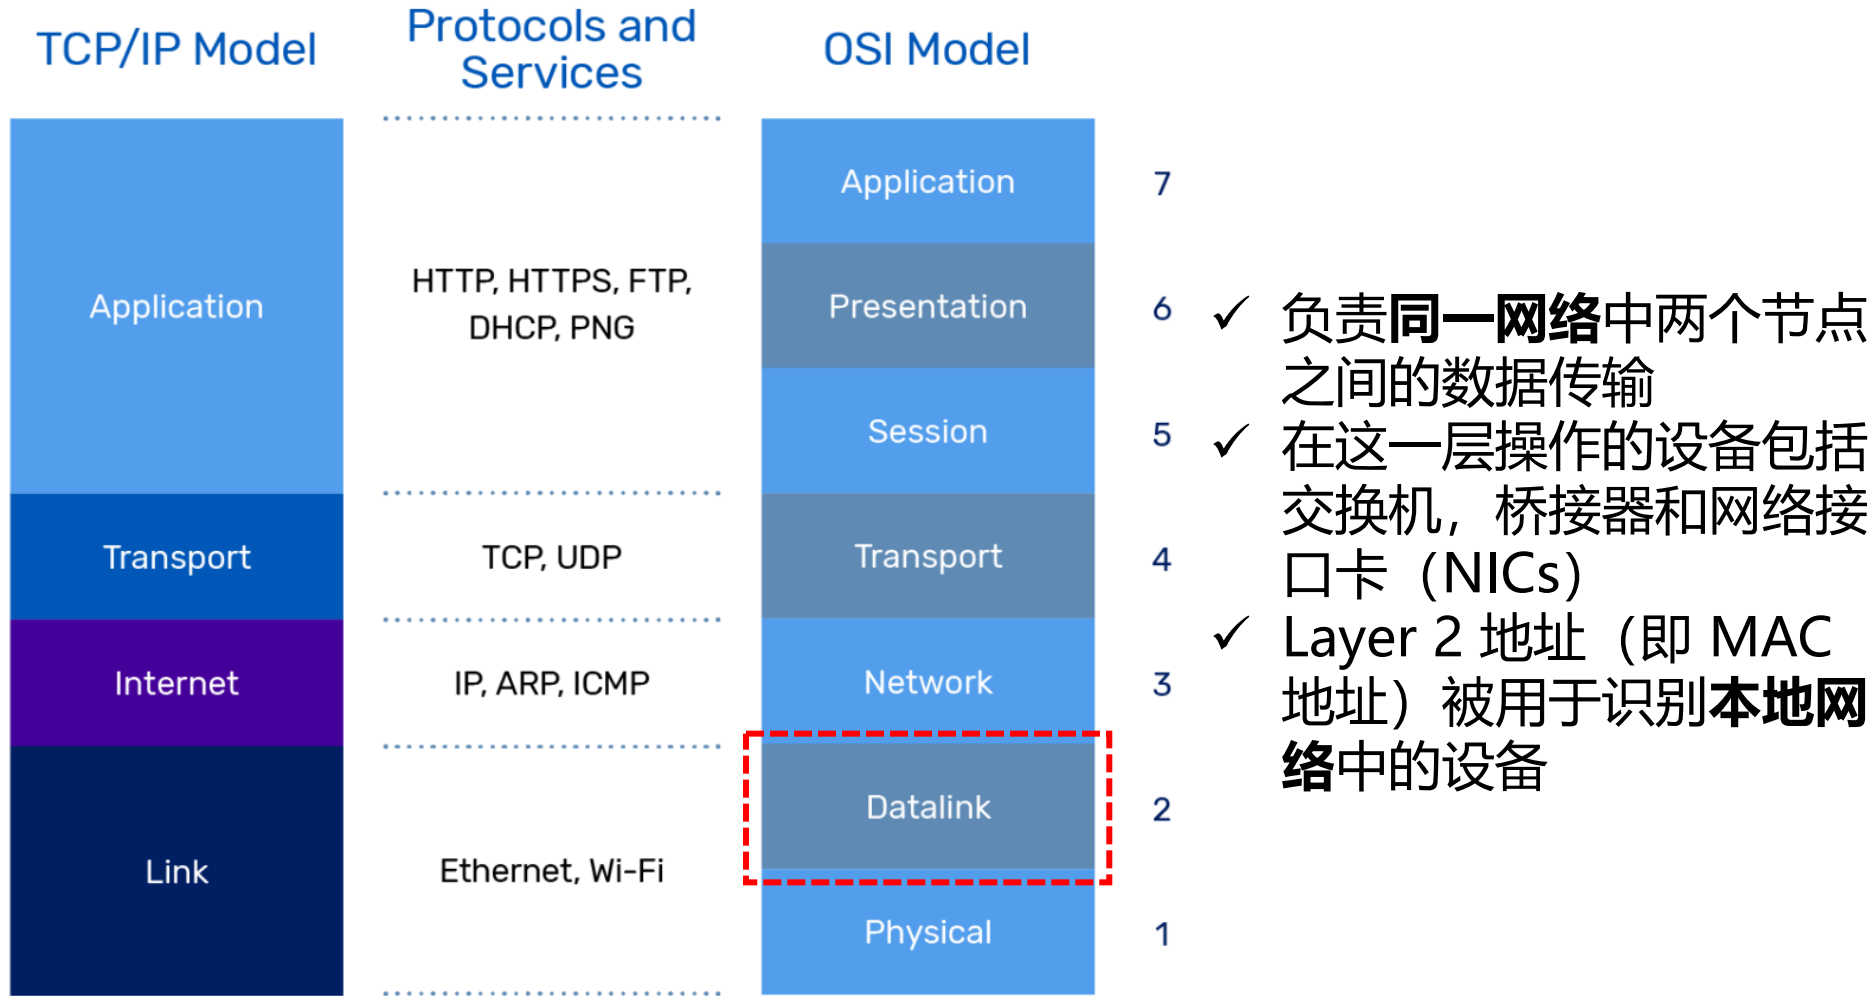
TCP/IP Model

Protocols and Services

OSI Model

Application

HTTP, HTTPS, FTP, DHCP, PNG

Transport

TCP, UDP

Internet

IP, ARP, ICMP

Link

Ethernet, Wi-Fi

Application 7

Presentation 6

Session 5

Transport 4

Network 3

Datalink 2

Physical 1

✓ 负责同一网络中两个节点之间的数据传输
✓ 在这一层操作的设备包括交换机，桥接器和网络接口卡（NICs）
✓ Layer 2 地址（即 MAC 地址）被用于识别本地网络中的设备